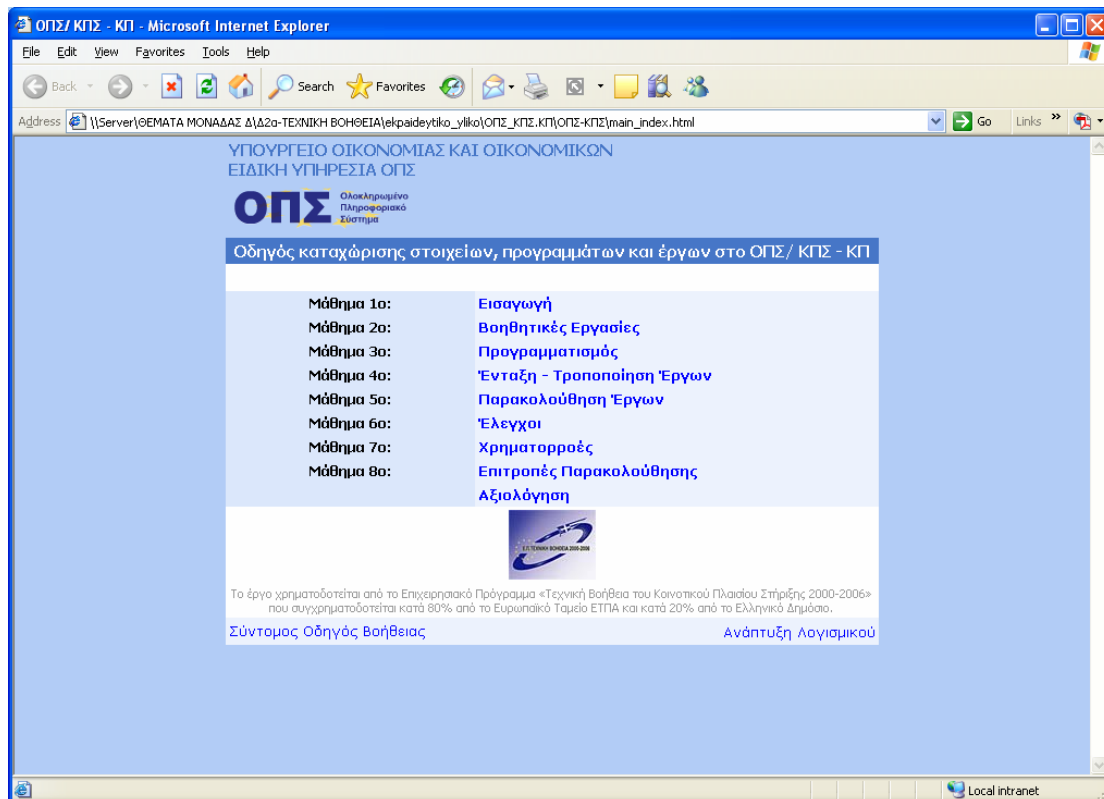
ΟΠΣ/ ΚΠΣ - ΚΠ - Microsoft Internet Explorer

File Edit View Favorites Tools Help

Back Search Favorites

Address \\Server\ΘΕΜΑΤΑ ΜΟΝΑΔΑΣ Δ\Δ2α-ΤΕΧΝΙΚΗ ΒΟΗΘΕΙΑ\ekpaideytiko_yliko\ΟΠΣ_ΚΠΣ.ΚΠ\ΟΠΣ-ΚΠΣ\main_index.html Go Links »

ΥΠΟΥΡΓΕΙΟ ΟΙΚΟΝΟΜΙΑΣ ΚΑΙ ΟΙΚΟΝΟΜΙΚΩΝ
ΕΙΔΙΚΗ ΥΠΗΡΕΣΙΑ ΟΠΣ

ΟΠΣ Ολοκληρωμένο Πληροφοριακό Σύστημα

Οδηγός καταχώρισης στοιχείων, προγραμμάτων και έργων στο ΟΠΣ/ ΚΠΣ - ΚΠ

| | |
|---|---|
| Μάθημα 1ο: | Εισαγωγή |
| Μάθημα 2ο: | Βοηθητικές Εργασίες |
| Μάθημα 3ο: | Προγραμματισμός |
| Μάθημα 4ο: | Ένταξη - Τροποποίηση Έργων |
| Μάθημα 5ο: | Παρακολούθηση Έργων |
| Μάθημα 6ο: | Έλεγχοι |
| Μάθημα 7ο: | Χρηματορροές |
| Μάθημα 8ο: | Επιτροπές Παρακολούθησης |
| | Αξιολόγηση |

Ε.Π. ΤΕΧΝΙΚΗ ΒΟΗΘΕΙΑ 2000-2006

Το έργο χρηματοδοτείται από το Επιχειρησιακό Πρόγραμμα «Τεχνική Βοήθεια του Κοινοτικού Πλαισίου Στήριξης 2000-2006» που συγχρηματοδοτείται κατά 80% από το Ευρωπαϊκό Ταμείο ΕΤΠΑ και κατά 20% από το Ελληνικό Δημόσιο.

Σύντομος Οδηγός Βοήθειας Ανάπτυξη Λογισμικού

Local intranet